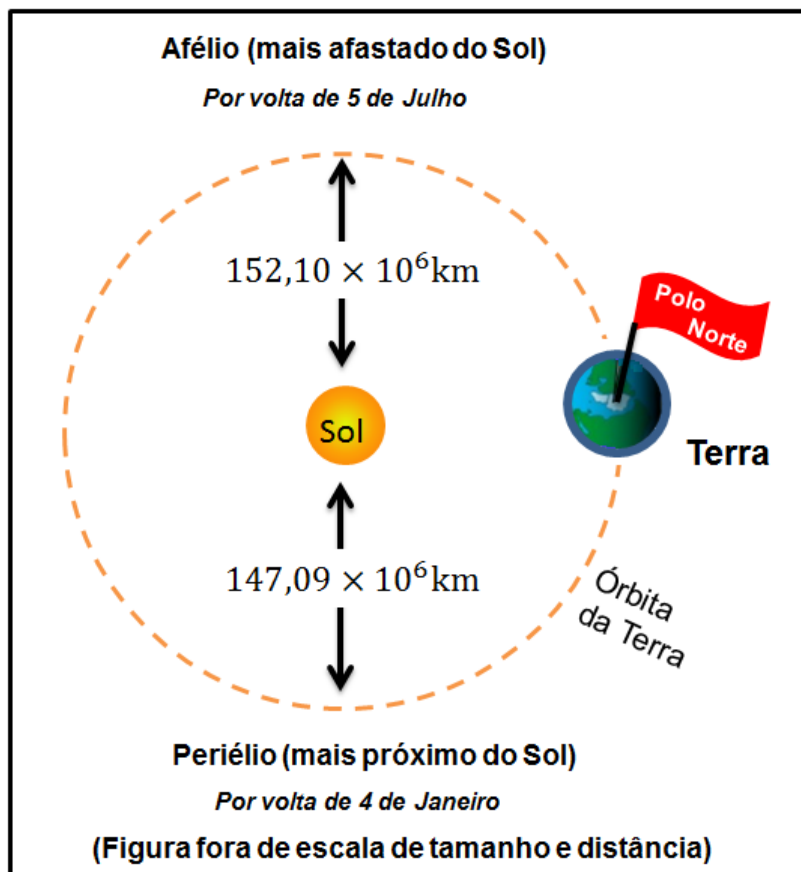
Afélio (mais afastado do Sol)

Por volta de 5 de Julho

$152{,}10 \times 10^6 \text{km}$

Polo Norte

Sol

Terra

$147{,}09 \times 10^6 \text{km}$

Órbita da Terra

Periélio (mais próximo do Sol)

Por volta de 4 de Janeiro

(Figura fora de escala de tamanho e distância)